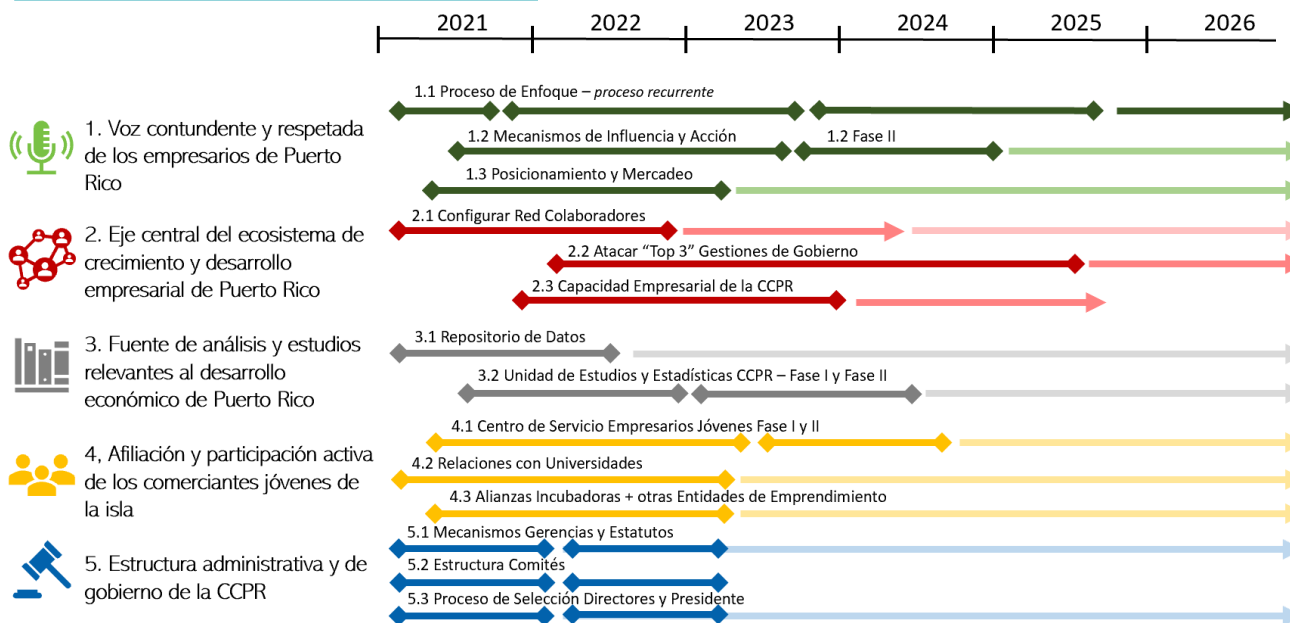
2021 2022 2023 2024 2025 2026

1. Voz contundente y respetada de los empresarios de Puerto Rico

1.1 Proceso de Enfoque – *proceso recurrente*

1.2 Mecanismos de Influencia y Acción

1.2 Fase II

1.3 Posicionamiento y Mercadeo

2. Eje central del ecosistema de crecimiento y desarrollo empresarial de Puerto Rico

2.1 Configurar Red Colaboradores

2.2 Atacar "Top 3" Gestiones de Gobierno

2.3 Capacidad Empresarial de la CCPR

3. Fuente de análisis y estudios relevantes al desarrollo económico de Puerto Rico

3.1 Repositorio de Datos

3.2 Unidad de Estudios y Estadísticas CCPR – Fase I y Fase II

4, Afiliación y participación activa de los comerciantes jóvenes de la isla

4.1 Centro de Servicio Empresarios Jóvenes Fase I y II

4.2 Relaciones con Universidades

4.3 Alianzas Incubadoras + otras Entidades de Emprendimiento

5. Estructura administrativa y de gobierno de la CCPR

5.1 Mecanismos Gerencias y Estatutos

5.2 Estructura Comités

5.3 Proceso de Selección Directores y Presidente